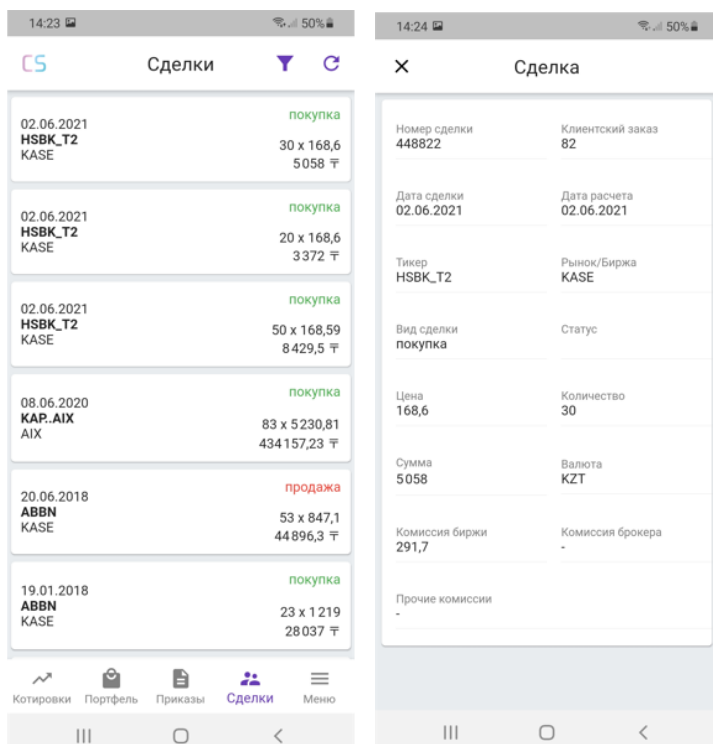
14:23 50%

CS Сделки

02.06.2021
HSBK_T2
KASE
покупка
30 x 168,6
5 058 ₸

02.06.2021
HSBK_T2
KASE
покупка
20 x 168,6
3 372 ₸

02.06.2021
HSBK_T2
KASE
покупка
50 x 168,59
8 429,5 ₸

08.06.2020
KAP..AIX
AIX
покупка
83 x 5 230,81
434 157,23 ₸

20.06.2018
ABBN
KASE
продажа
53 x 847,1
44 896,3 ₸

19.01.2018
ABBN
KASE
покупка
23 x 1 219
28 037 ₸

Котировки Портфель Приказы Сделки Меню

14:24 50%

Сделка

Номер сделки
448822

Клиентский заказ
82

Дата сделки
02.06.2021

Дата расчета
02.06.2021

Тикер
HSBK_T2

Рынок/Биржа
KASE

Вид сделки
покупка

Статус

Цена
168,6

Количество
30

Сумма
5 058

Валюта
KZT

Комиссия биржи
291,7

Комиссия брокера
-

Прочие комиссии
-